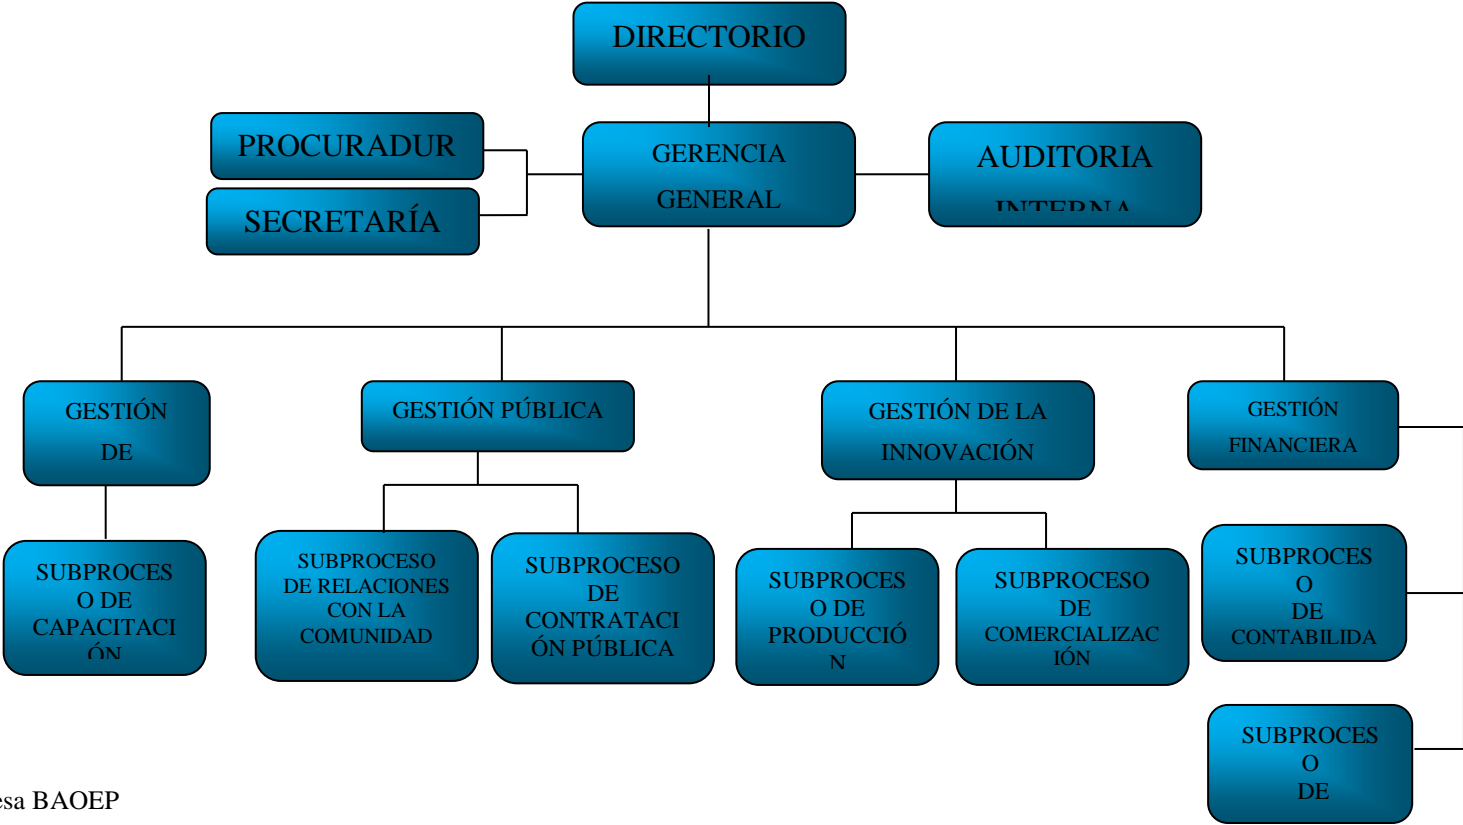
DIRECTORIO

PROCURADUR

SECRETARÍA

GERENCIA GENERAL

AUDITORIA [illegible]

GESTIÓN DE

GESTIÓN PÚBLICA

GESTIÓN DE LA INNOVACIÓN

GESTIÓN FINANCIERA

SUBPROCESO DE CAPACITACI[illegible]

SUBPROCESO DE RELACIONES CON LA COMUNIDAD

SUBPROCESO DE CONTRATACIÓN PÚBLICA

SUBPROCESO DE PRODUCCIÓN

SUBPROCESO DE COMERCIALIZACIÓN

SUBPROCESO DE CONTABILIDA

SUBPROCESO DE

esa BAOEP